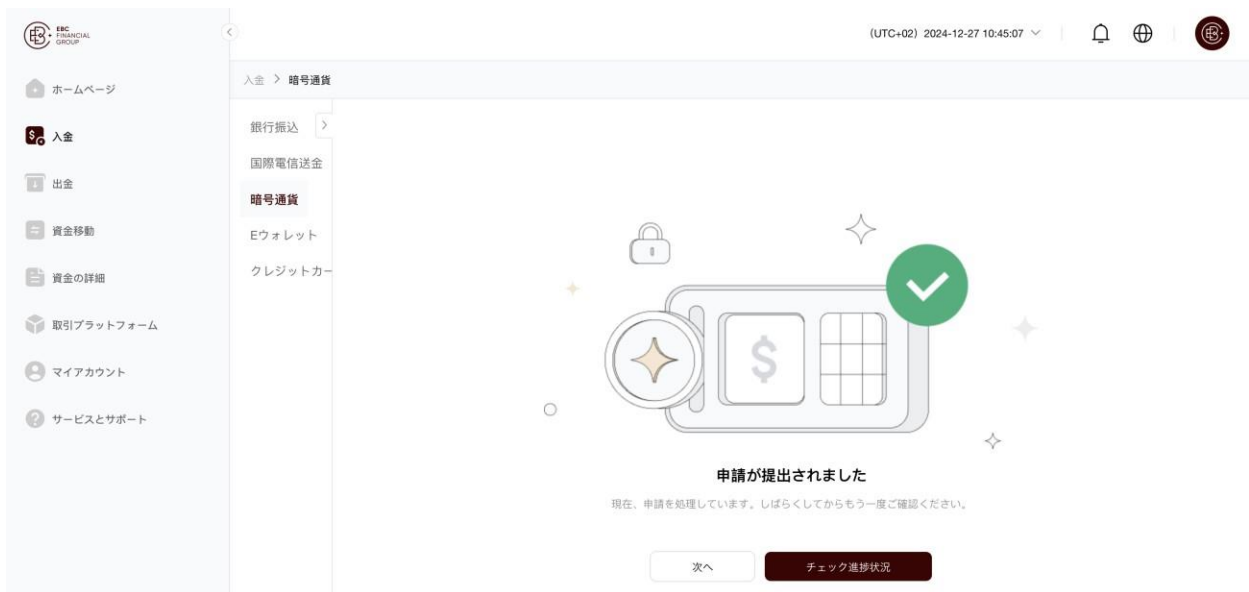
EBC FINANCIAL GROUP

(UTC+02) 2024-12-27 10:45:07

ホームページ
入金
出金
資金移動
資金の詳細
取引プラットフォーム
マイアカウント
サービスとサポート

入金 > 暗号通貨

銀行振込
国際電信送金
暗号通貨
Eウォレット
クレジットカー

$

申請が提出されました

現在、申請を処理しています。しばらくしてからもう一度ご確認ください。

次へ
チェック進捗状況